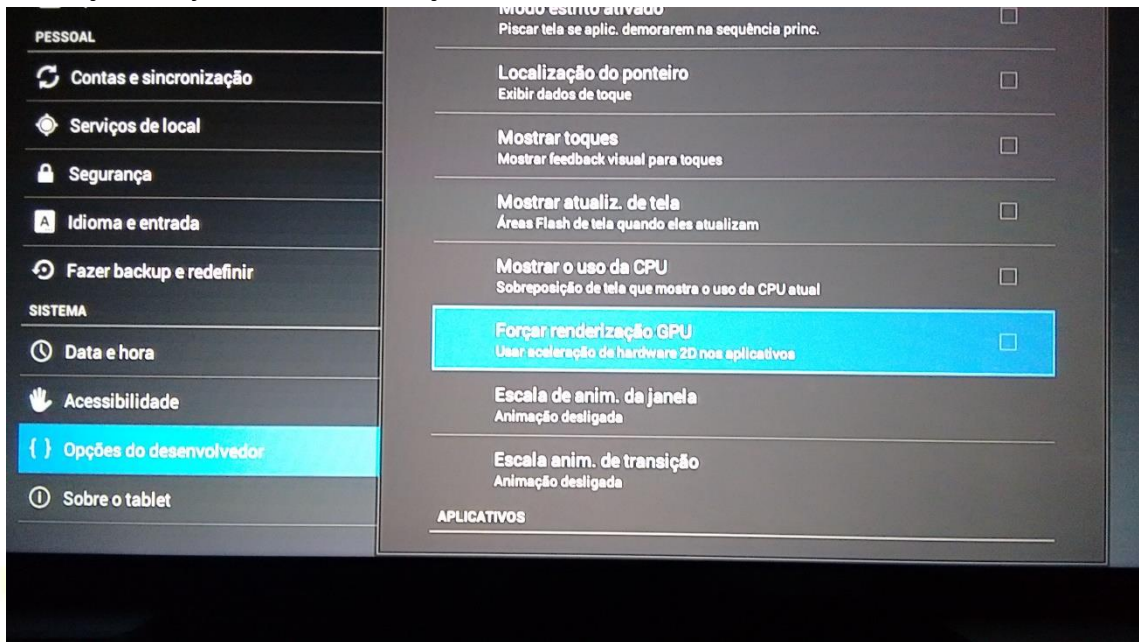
PESSOAL

Contas e sincronização

Serviços de local

Segurança

Idioma e entrada

Fazer backup e redefinir

SISTEMA

Data e hora

Acessibilidade

{ } Opções do desenvolvedor

Sobre o tablet

Modo estrito ativado
Piscar tela se aplic. demorarem na sequência princ.

Localização do ponteiro
Exibir dados de toque

Mostrar toques
Mostrar feedback visual para toques

Mostrar atualiz. de tela
Áreas Flash de tela quando eles atualizam

Mostrar o uso da CPU
Sobreposição de tela que mostra o uso da CPU atual

Forçar renderização GPU
Usar aceleração de hardware 2D nos aplicativos

Escala de anim. da janela
Animação desligada

Escala anim. de transição
Animação desligada

APLICATIVOS